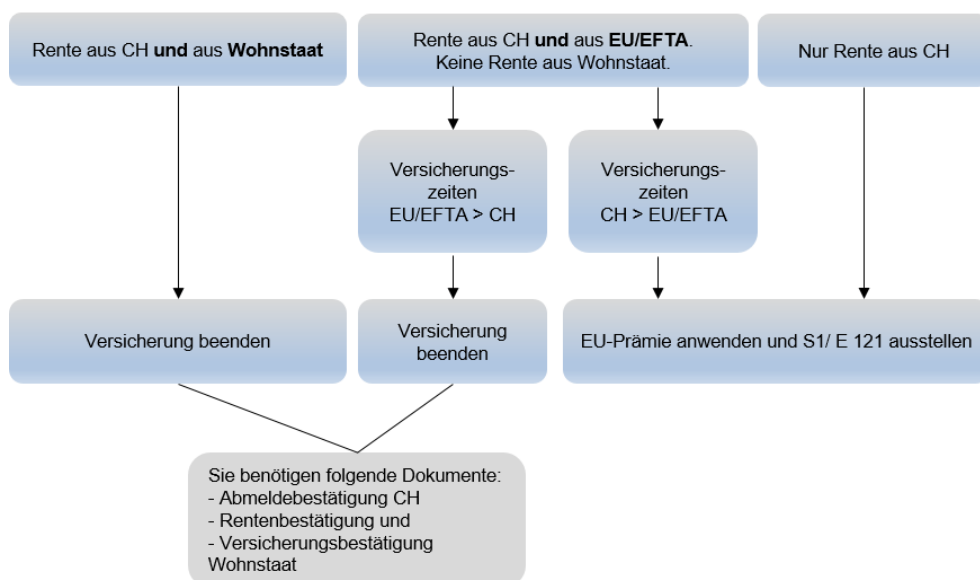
Rente aus CH **und** aus **Wohnstaat**

Rente aus CH **und** aus **EU/EFTA**.
Keine Rente aus Wohnstaat.

Nur Rente aus CH

Versicherungszeiten
EU/EFTA > CH

Versicherungszeiten
CH > EU/EFTA

Versicherung beenden

Versicherung beenden

EU-Prämie anwenden und S1/ E 121 ausstellen

Sie benötigen folgende Dokumente:
- Abmeldebestätigung CH
- Rentenbestätigung und
- Versicherungsbestätigung Wohnstaat